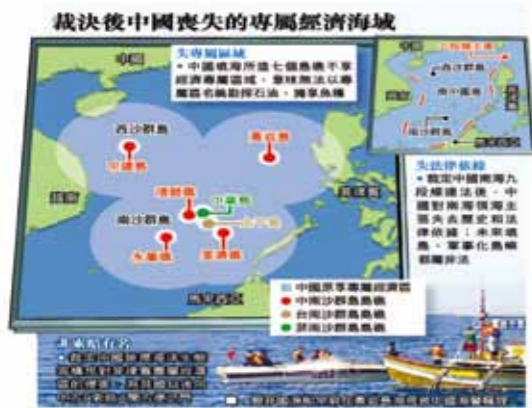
裁決後中國喪失的專屬經濟海域

失專屬區域
• 中國填海所造七個島礁不享經濟專屬區域，意味無法以島礁名義勘探石油，捕撈魚類

中國

西沙群島

黃岩島

中建島

永暑礁

太平島

南沙群島

美濟礁

九章群島

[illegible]

失法律依據
• 裁定中國南海九段線違法後，中國對南海領海主張失去歷史和法律依據；未來填島、軍事化島嶼都屬非法

西沙群島

南沙群島

中國原享專屬經濟區
中國西沙群島島礁
台灣南沙群島島礁
菲南沙群島島礁

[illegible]
• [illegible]

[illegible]